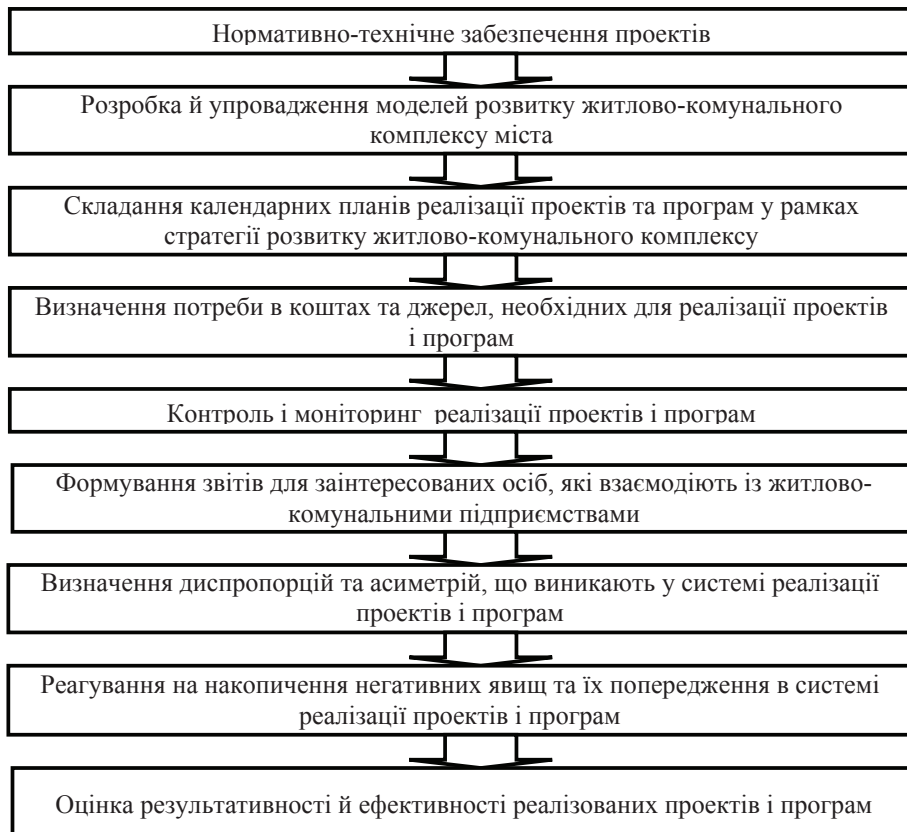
Нормативно-технічне забезпечення проектів

Розробка й упровадження моделей розвитку житлово-комунального комплексу міста

Складання календарних планів реалізації проектів та програм у рамках стратегії розвитку житлово-комунального комплексу

Визначення потреби в коштах та джерел, необхідних для реалізації проектів і програм

Контроль і моніторинг реалізації проектів і програм

Формування звітів для заінтересованих осіб, які взаємодіють із житлово-комунальними підприємствами

Визначення диспропорцій та асиметрій, що виникають у системі реалізації проектів і програм

Реагування на накопичення негативних явищ та їх попередження в системі реалізації проектів і програм

Оцінка результативності й ефективності реалізованих проектів і програм